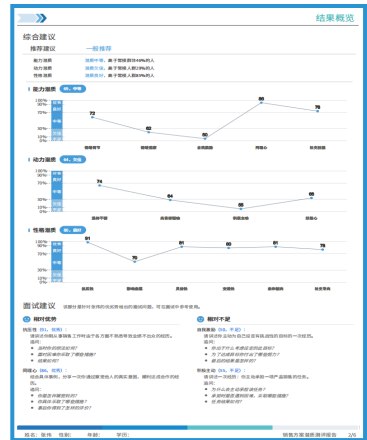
结果概览

综合建议

推荐建议 一般推荐

能力潜质 潜质中等，高于常模群体69%的人
动力潜质 潜质较弱，高于常模人群19%的人
性格潜质 潜质较好，高于常模人群63%的人

能力潜质 69，中等

100% 80% 50% 30% 0%

72 62 50 90 78

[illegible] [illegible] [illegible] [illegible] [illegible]

动力潜质 19，较低

100% 80% 50% 30% 0%

74 64 55 65

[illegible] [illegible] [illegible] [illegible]

性格潜质 63，良好

100% 80% 50% 30% 0%

91 70 81 80 81 79

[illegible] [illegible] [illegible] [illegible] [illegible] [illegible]

面试建议 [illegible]

相对优势

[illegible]

相对不足

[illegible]

姓名：张伟 性别： 年龄： 学历： 销售方案潜质测评报告 2/6